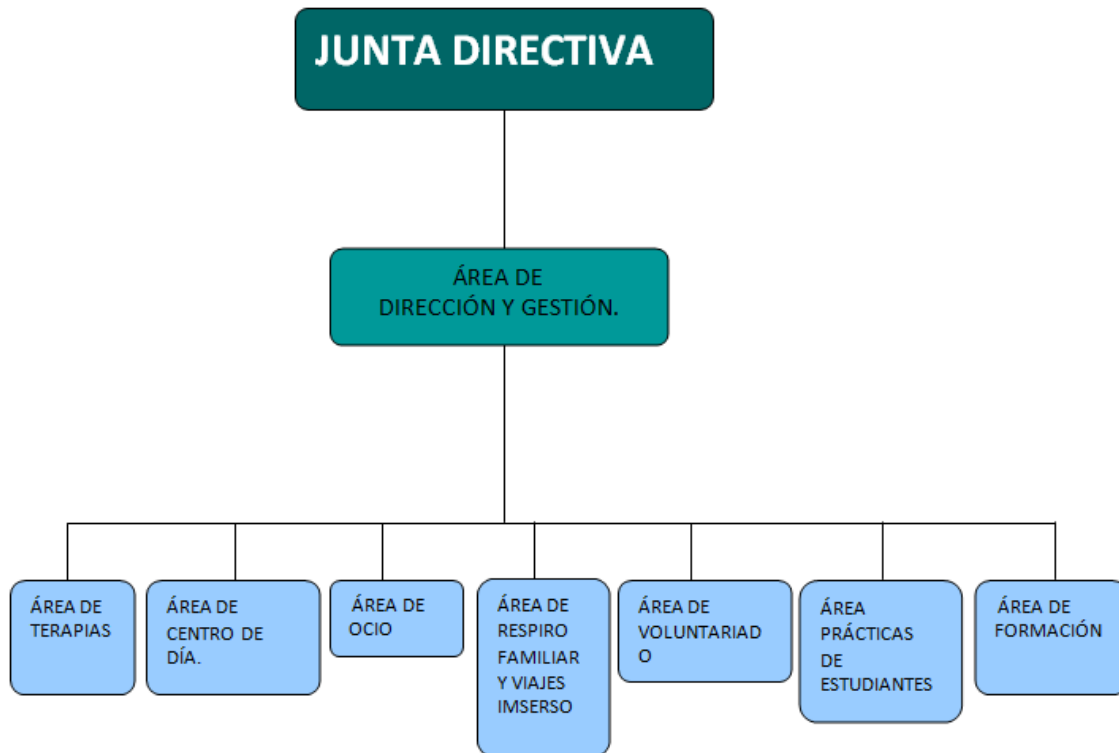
JUNTA DIRECTIVA

ÁREA DE DIRECCIÓN Y GESTIÓN.

ÁREA DE TERAPIAS

ÁREA DE CENTRO DE DÍA.

ÁREA DE OCIO

ÁREA DE RESPIRO FAMILIAR Y VIAJES IMSERSO

ÁREA DE VOLUNTARIAD O

ÁREA PRÁCTICAS DE ESTUDIANTES

ÁREA DE FORMACIÓN